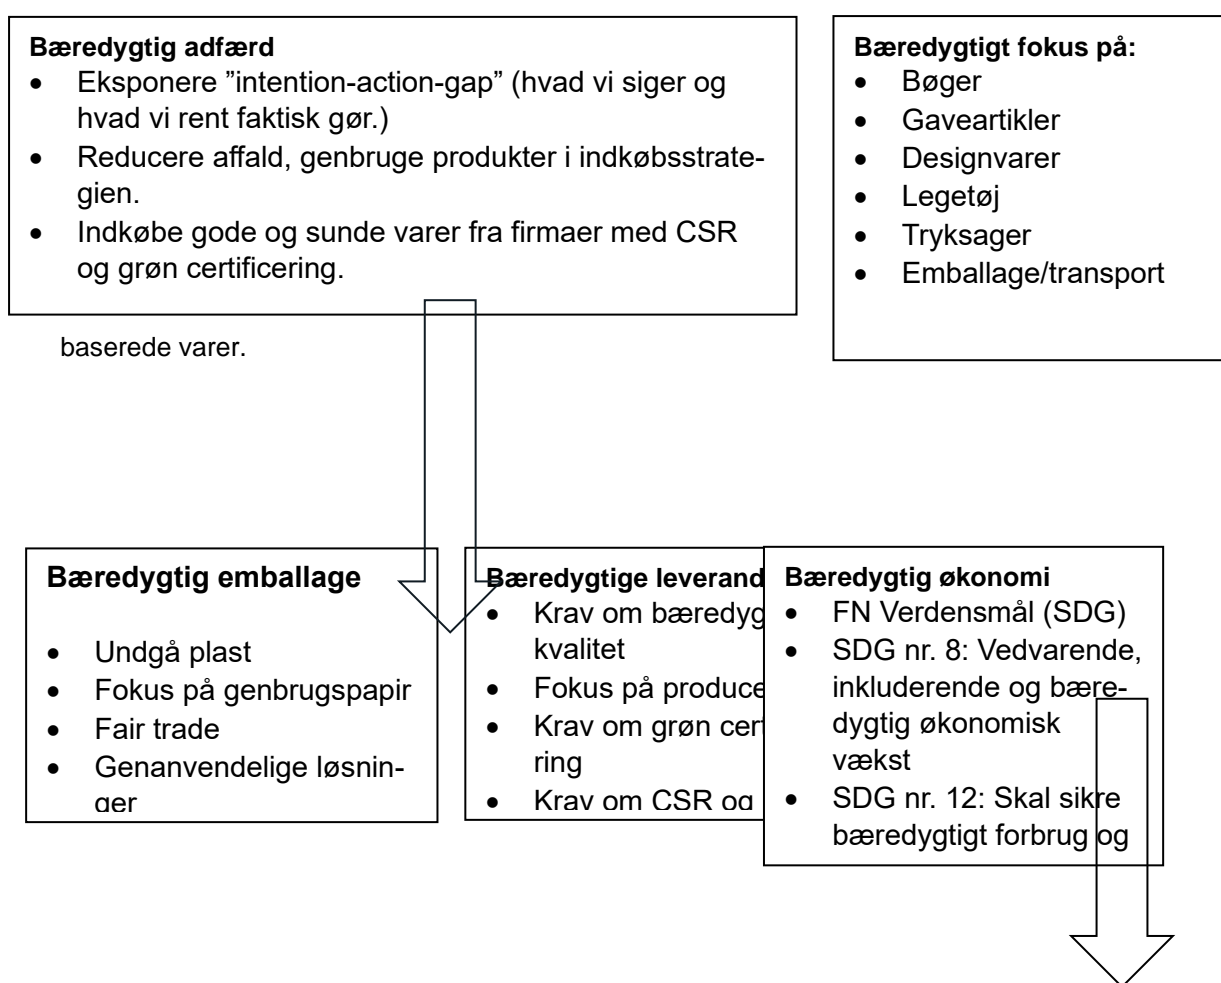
**Bæredygtig adfærd**
- Eksponere "intention-action-gap" (hvad vi siger og hvad vi rent faktisk gør.)
- Reducere affald, genbruge produkter i indkøbsstrategien.
- Indkøbe gode og sunde varer fra firmaer med CSR og grøn certificering.

baserede varer.

**Bæredygtigt fokus på:**
- Bøger
- Gaveartikler
- Designvarer
- Legetøj
- Tryksager
- Emballage/transport

**Bæredygtig emballage**
- Undgå plast
- Fokus på genbrugspapir
- Fair trade
- Genanvendelige løsninger

**Bæredygtige leverand**
- Krav om bæredyg kvalitet
- Fokus på produce
- Krav om grøn cert ring
- Krav om CSR og

**Bæredygtig økonomi**
- FN Verdensmål (SDG)
- SDG nr. 8: Vedvarende, inkluderende og bæredygtig økonomisk vækst
- SDG nr. 12: Skal sikre bæredygtigt forbrug og